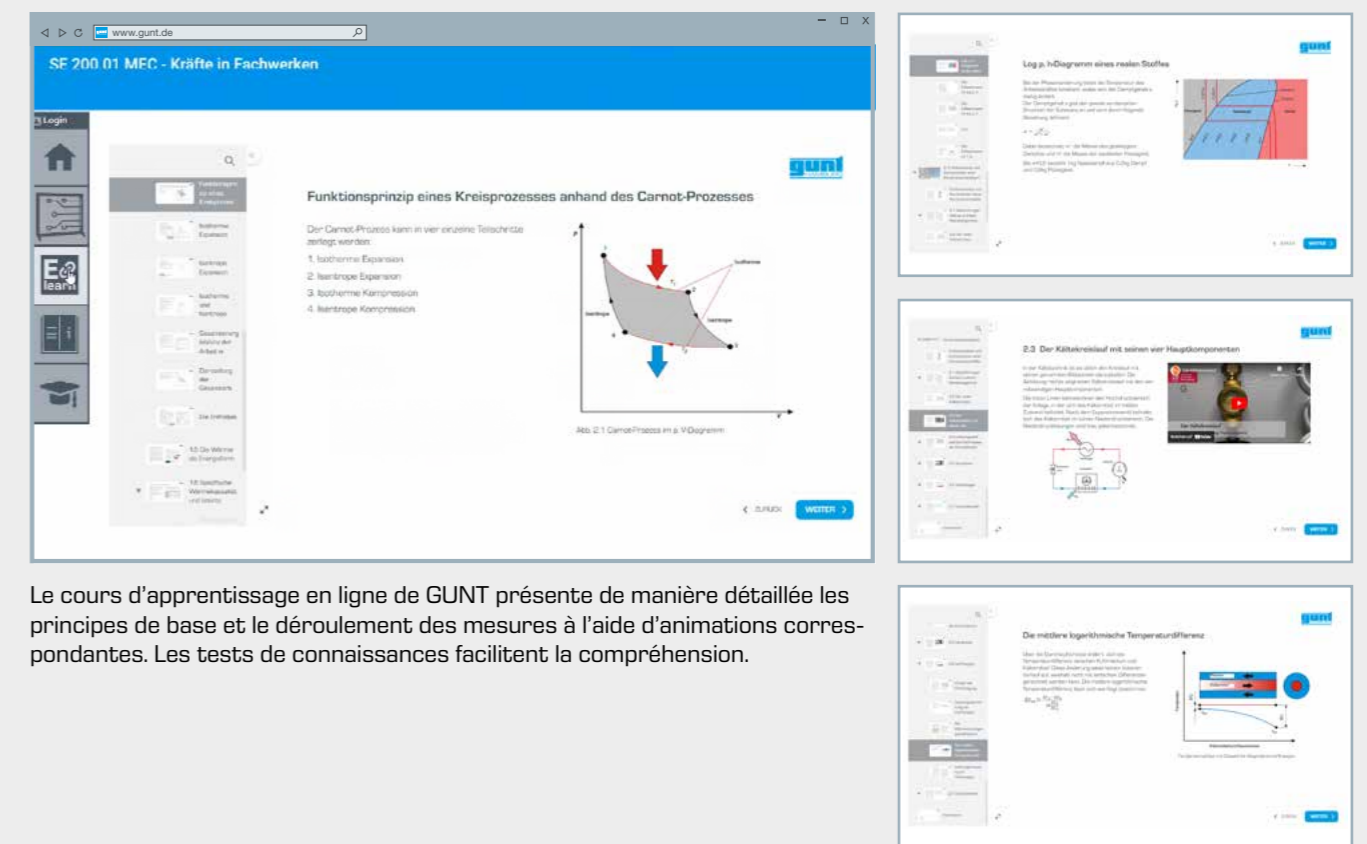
www.gunt.de

SE 200.01 MEC - Kräfte in Fachwerken

Login

E learn

gunt

Funktionsprinzip eines Kreisprozesses anhand des Carnot-Prozesses

Der Carnot-Prozess kann in vier einzelne Teilschritte zerlegt werden:

1. Isotherme Expansion
2. Isentrope Expansion
3. Isotherme Kompression
4. Isentrope Kompression

Isotherme

Isentrope

Isentrope

Abb. 2.1 Carnot-Prozess im p, V-Diagramm

Isotherme Expansion

Isentrope Expansion

Isotherme und Isentrope

Die Enthalpie

1.5 Die Wärme als Energieform

1.6 Spezifische Wärmekapazität

< ZURÜCK

WEITER >

Le cours d'apprentissage en ligne de GUNT présente de manière détaillée les principes de base et le déroulement des mesures à l'aide d'animations correspondantes. Les tests de connaissances facilitent la compréhension.

gunt

Log p, h-Diagramm eines realen Stoffes

gunt

2.3 Der Kältekreislauf mit seinen vier Hauptkomponenten

gunt

Die mittlere logarithmische Temperaturdifferenz

WEITER >

WEITER >

WEITER >